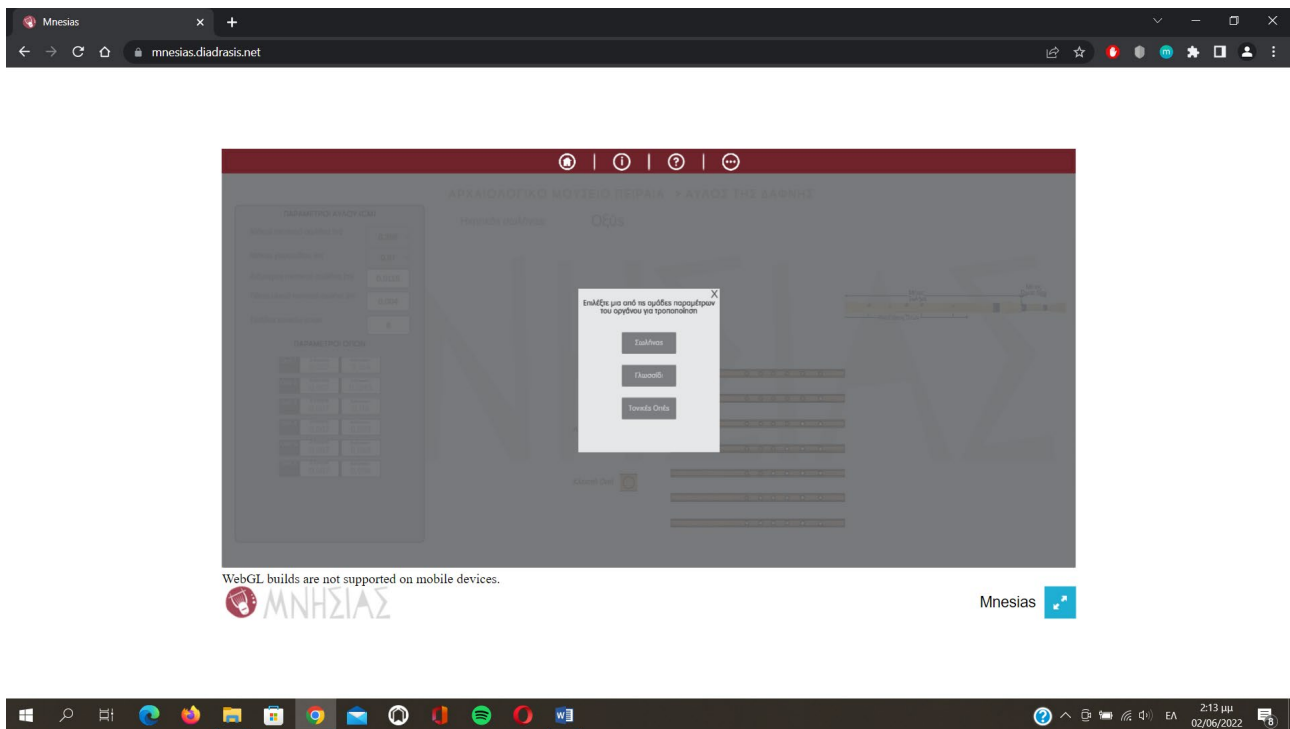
Mnesias

mnesias.diadrasis.net

ΑΡΧΑΙΟΛΟΓΙΚΟ ΜΟΥΣΕΙΟ ΠΕΡΓΑΜΙ - Ο ΑΥΛΟΣ ΤΗΣ ΔΑΦΝΗΣ

Οξύς

X
Επιλέξτε μια από τις ομάδες παραμέτρων του οργάνου για τροποποίηση

Σωλήνας

Γλωσσίδι

Τονικές Οπές

WebGL builds are not supported on mobile devices.

ΜΝΗΣΙΑΣ

Mnesias

ΕΛ

2:13 μμ
02/06/2022